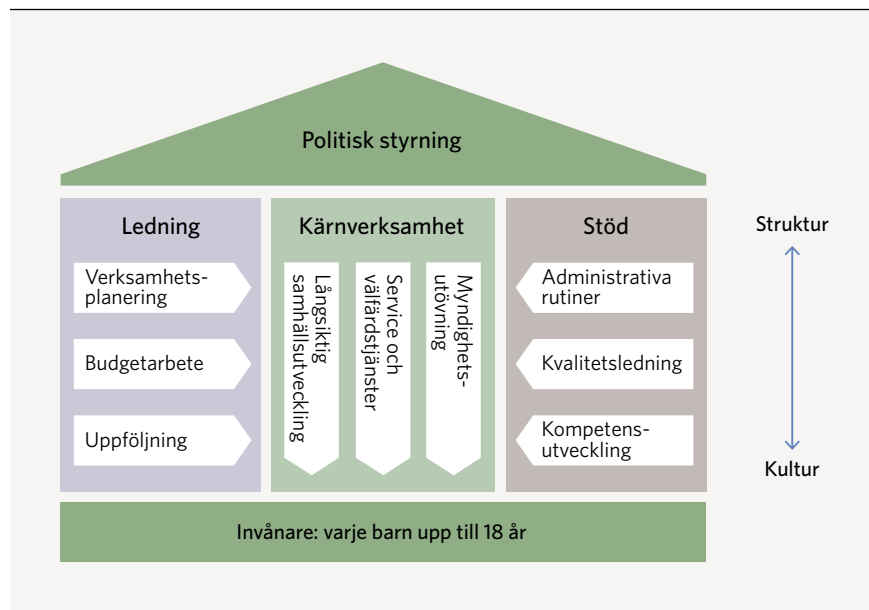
Politisk styrning

Ledning

Verksamhetsplanering

Budgetarbete

Uppföljning

Kärnverksamhet

Långsiktig samhällsutveckling

Service och välfärdstjänster

Myndighetsutövning

Stöd

Administrativa rutiner

Kvalitetsledning

Kompetensutveckling

Struktur

Kultur

Invånare: varje barn upp till 18 år